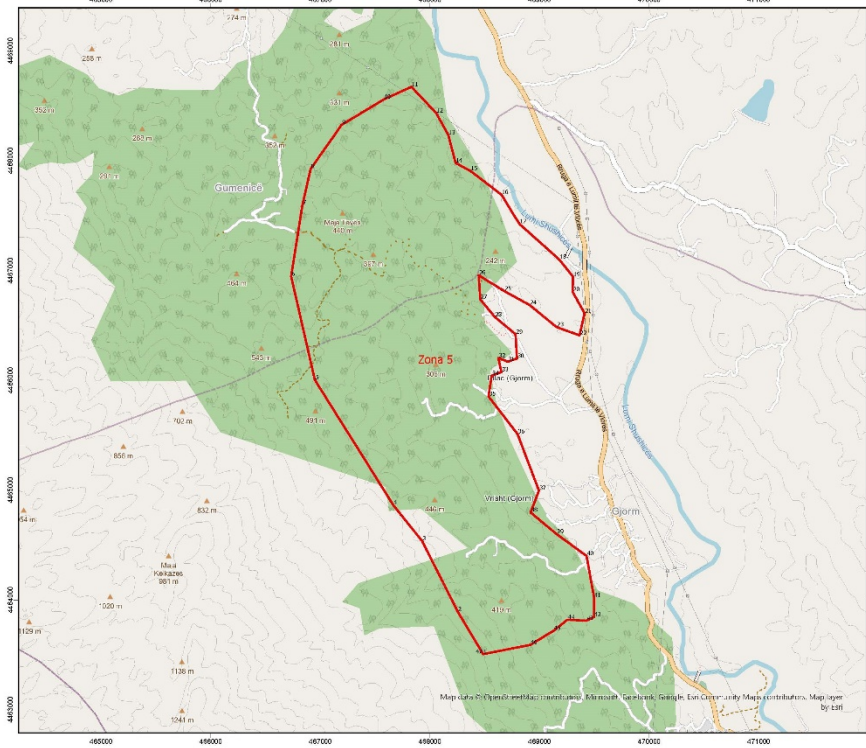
466000
467000
468000
469000
470000
471000
4468000
4467000
4466000
4465000
4464000
4463000
374 m
281 m
288 m
352 m
321 m
262 m
357 m
291 m
Gumenicë
Maja Lajes
410 m
357 m
242 m
364 m
545 m
Zona 5
301 m
Pllan (Gjorm)
702 m
491 m
858 m
Wisht (Gjorm)
832 m
446 m
454 m
Gjorm
Mali Kokezes
981 m
1020 m
415 m
1129 m
1138 m
1241 m
Rruga e Lumit të Vlorës
Lumi Shushicës
Lumi Shushicës
Rruga e Lumit të Vlorës
465000
466000
467000
468000
469000
470000
471000
Map data © OpenStreetMap contributors, Microsoft, Facebook, Google, Esri Community Maps contributors, Map layer by Esri